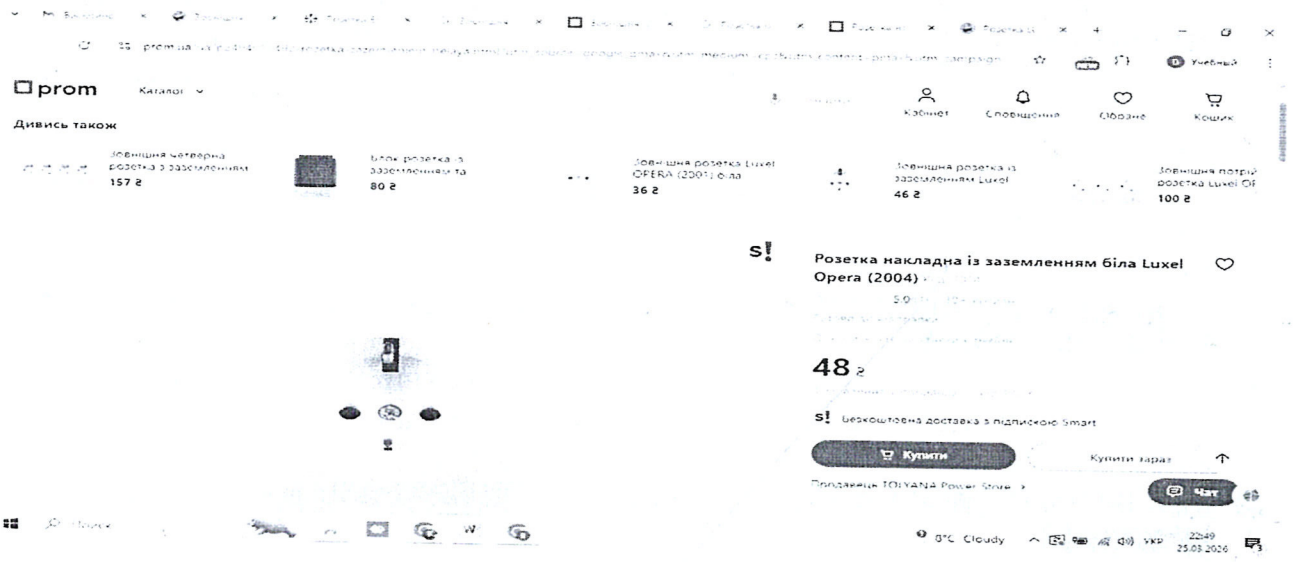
prom.ua

Учебный

prom Каталог

Кабінет Сповіщення Обране Кошик

Дивись також

Зовнішня четверна розетка з заземленням
157 ₴

Блок розетка із заземленням та
80 ₴

Зовнішня розетка Luxel OPERA (2001) біла
36 ₴

Зовнішня розетка із заземленням Luxel
46 ₴

Зовнішня потрійна розетка Luxel OF
100 ₴

s!

Розетка накладна із заземленням біла Luxel Opera (2004)

5.0

48 ₴

s! Безкоштовна доставка з підпискою Smart

Купити

Купити зараз

Продавець TOLYANA Power Store

Чат

0°C Cloudy УКР 22:49 25.03.2026